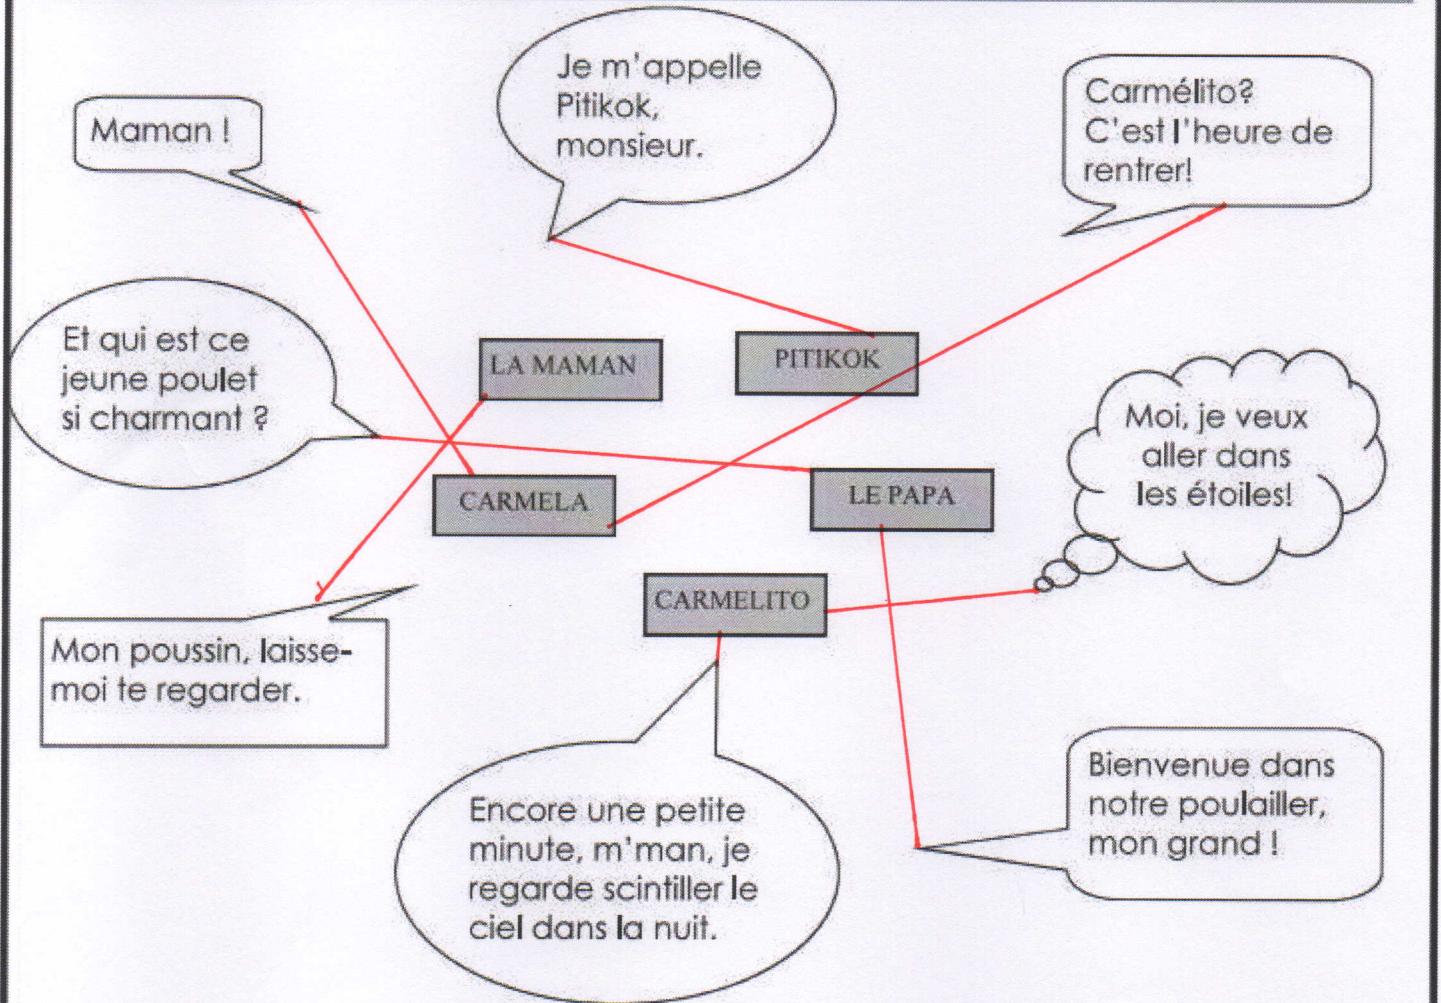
Maman !

Je m'appelle Pitikok, monsieur.

Carmélito? C'est l'heure de rentrer!

Et qui est ce jeune poulet si charmant ?

LA MAMAN

PITIKOK

Moi, je veux aller dans les étoiles!

CARMELA

LE PAPA

CARMELITO

Mon poussin, laisse-moi te regarder.

Encore une petite minute, m'man, je regarde scintiller le ciel dans la nuit.

Bienvenue dans notre poulailler, mon grand !